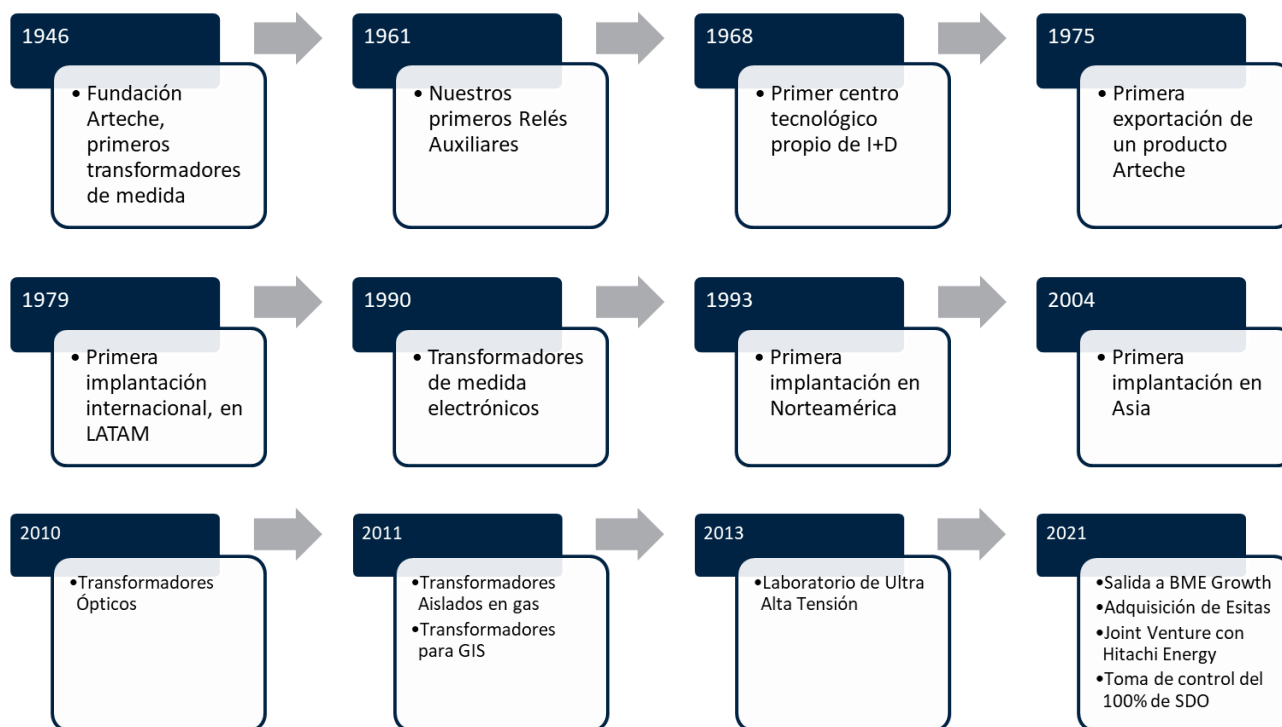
1946

• Fundación Arteche, primeros transformadores de medida

1961

• Nuestros primeros Relés Auxiliares

1968

• Primer centro tecnológico propio de I+D

1975

• Primera exportación de un producto Arteche

1979

• Primera implantación internacional, en LATAM

1990

• Transformadores de medida electrónicos

1993

• Primera implantación en Norteamérica

2004

• Primera implantación en Asia

2010

•Transformadores Ópticos

2011

•Transformadores Aislados en gas
•Transformadores para GIS

2013

•Laboratorio de Ultra Alta Tensión

2021

•Salida a BME Growth
•Adquisición de Esitas
•Joint Venture con Hitachi Energy
•Toma de control del 100% de SDO